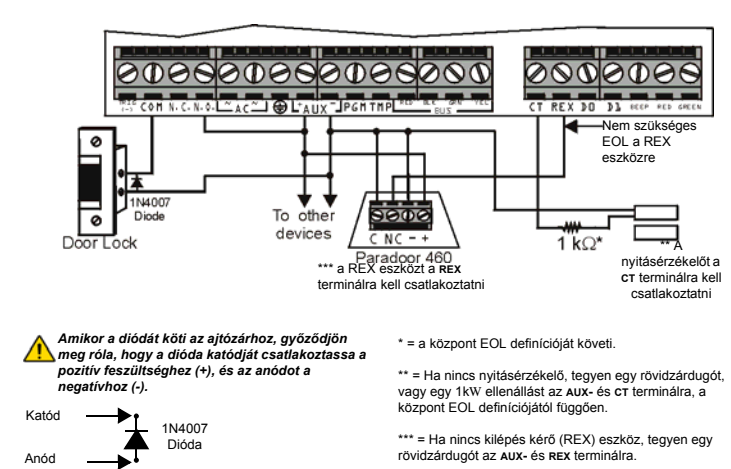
TRIG (-) COM N.C. N.O. AC AC ⏚ AUX+ AUX- PGM TMP RED BLK GRN YEL BUS

CT REX DO D1 BEEP RED GREEN

Nem szükséges EOL a REX eszközre

1N4007 Diode

Door Lock

To other devices

C NC - +

Paradoor 460

1 kΩ*

*** a REX eszközt a REX terminálra kell csatlakoztatni

** A nyitásérzékelőt a CT terminálra kell csatlakoztatni

Amikor a diódát köti az ajtózárhoz, győződjön meg róla, hogy a dióda katódját csatlakoztassa a pozitív feszültséghez (+), és az anódot a negatívhoz (-).

Katód

1N4007 Dióda

Anód

* = a központ EOL definícióját követi.

** = Ha nincs nyitásérzékelő, tegyen egy rövidzárdugót, vagy egy 1kW ellenállást az AUX- és CT terminálra, a központ EOL definíciójától függően.

*** = Ha nincs kilépés kérő (REX) eszköz, tegyen egy rövidzárdugót az AUX- és REX terminálra.